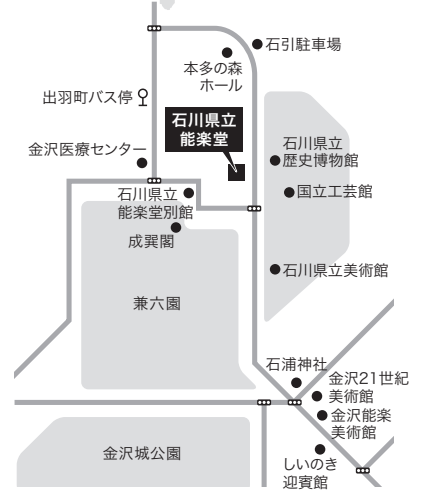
石引駐車場
本多の森
ホール
出羽町バス停
石川県立
能楽堂
金沢医療センター
石川県立
歴史博物館
石川県立
能楽堂別館
国立工芸館
成巽閣
石川県立美術館
兼六園
石浦神社
金沢21世紀
美術館
金沢能楽
美術館
金沢城公園
しいのき
迎賓館